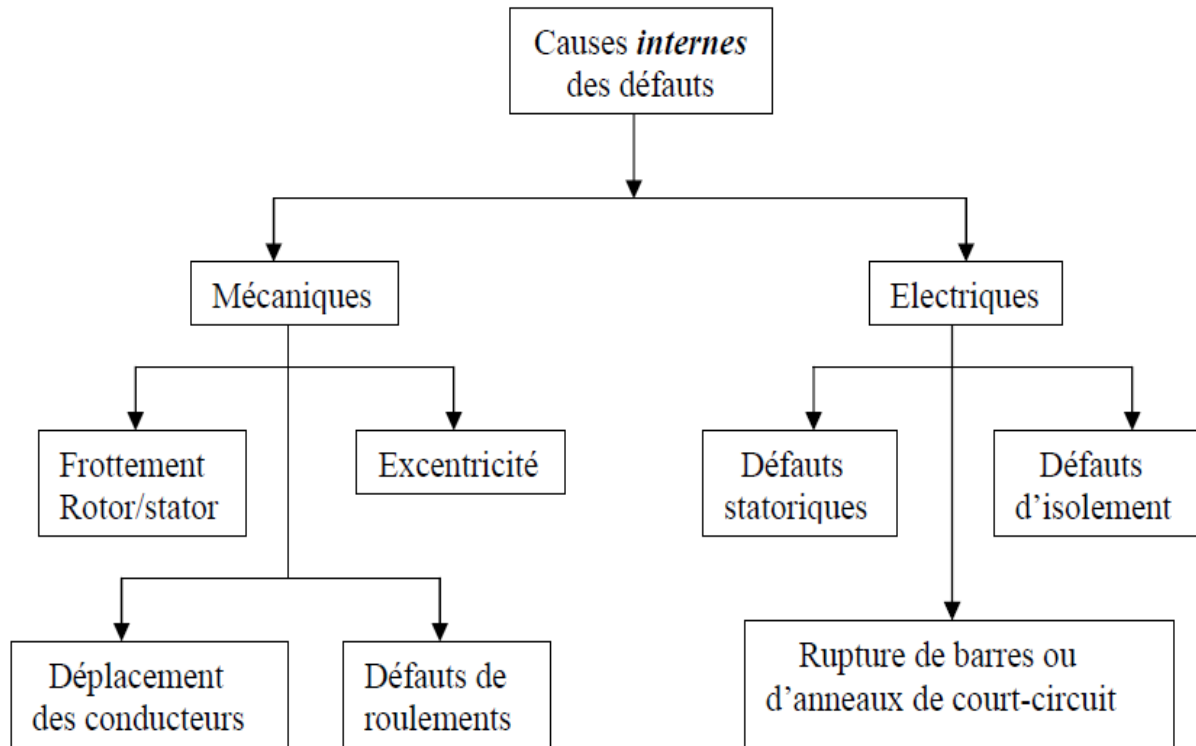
Causes internes des défauts

Mécaniques

Electriques

Frottement Rotor/stator

Excentricité

Défauts statoriques

Défauts d'isolement

Déplacement des conducteurs

Défauts de roulements

Rupture de barres ou d'anneaux de court-circuit